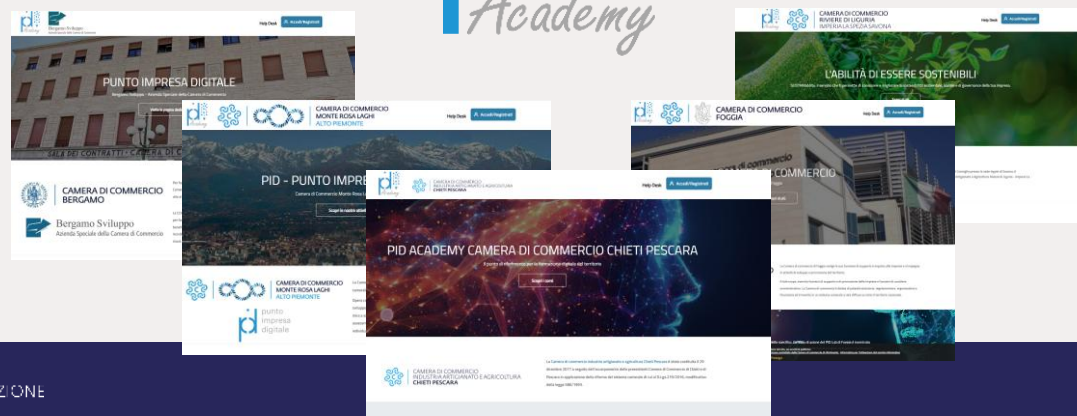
Academy

Bergamo Sviluppo

PUNTO IMPRESA DIGITALE

CAMERA DI COMMERCIO BERGAMO

Bergamo Sviluppo
Azienda Speciale della Camera di Commercio

CAMERA DI COMMERCIO MONTE ROSA LAGHI ALTO PIEMONTE

Help Desk

Accedi/Registrati

PID - PUNTO IMPRE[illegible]

Scopri le nostre attività

CAMERA DI COMMERCIO MONTE ROSA LAGHI ALTO PIEMONTE

punto impresa digitale

CAMERA DI COMMERCIO INDUSTRIA ARTIGIANATO E AGRICOLTURA CHIETI PESCARA

Help Desk

Accedi/Registrati

PID ACADEMY CAMERA DI COMMERCIO CHIETI PESCARA

Scopri i corsi

CAMERA DI COMMERCIO INDUSTRIA ARTIGIANATO E AGRICOLTURA CHIETI PESCARA

CAMERA DI COMMERCIO RIVIERE DI LIGURIA IMPERIA LA SPEZIA SAVONA

Help Desk

Accedi/Registrati

L'ABILITÀ DI ESSERE SOSTENIBILI

CAMERA DI COMMERCIO FOGGIA

Help Desk

Accedi/Registrati

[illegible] COMMERCIO

ZIONE